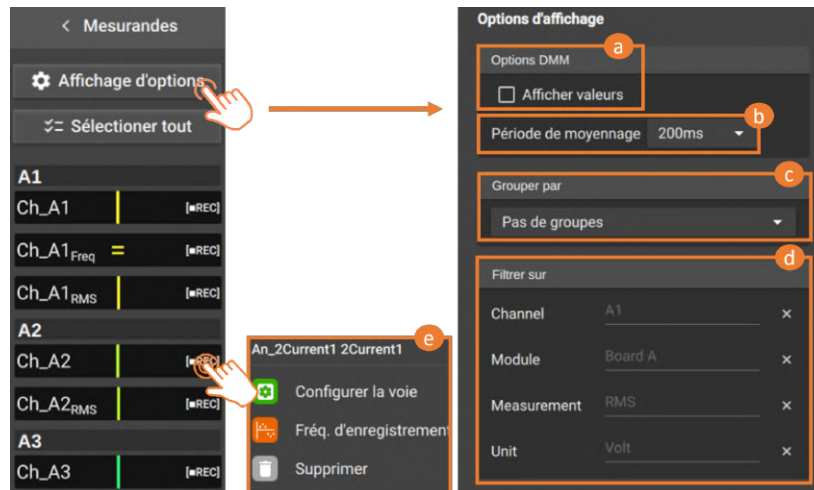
< Mesurandes

Affichage d'options

Sélectionner tout

A1

Ch_A1 [■REC]

Ch_A1$_{Freq}$ [■REC]

Ch_A1$_{RMS}$ [■REC]

A2

Ch_A2 [■REC]

Ch_A2$_{RMS}$ [■REC]

A3

Ch_A3 [■REC]

e

An_2Current1 2Current1

Configurer la voie

Fréq. d'enregistrement

Supprimer

Options d'affichage

a

Options DMM

Afficher valeurs

b

Période de moyennage 200ms

c

Grouper par

Pas de groupes

d

Filtrer sur

Channel A1 ×

Module Board A ×

Measurement RMS ×

Unit Volt ×